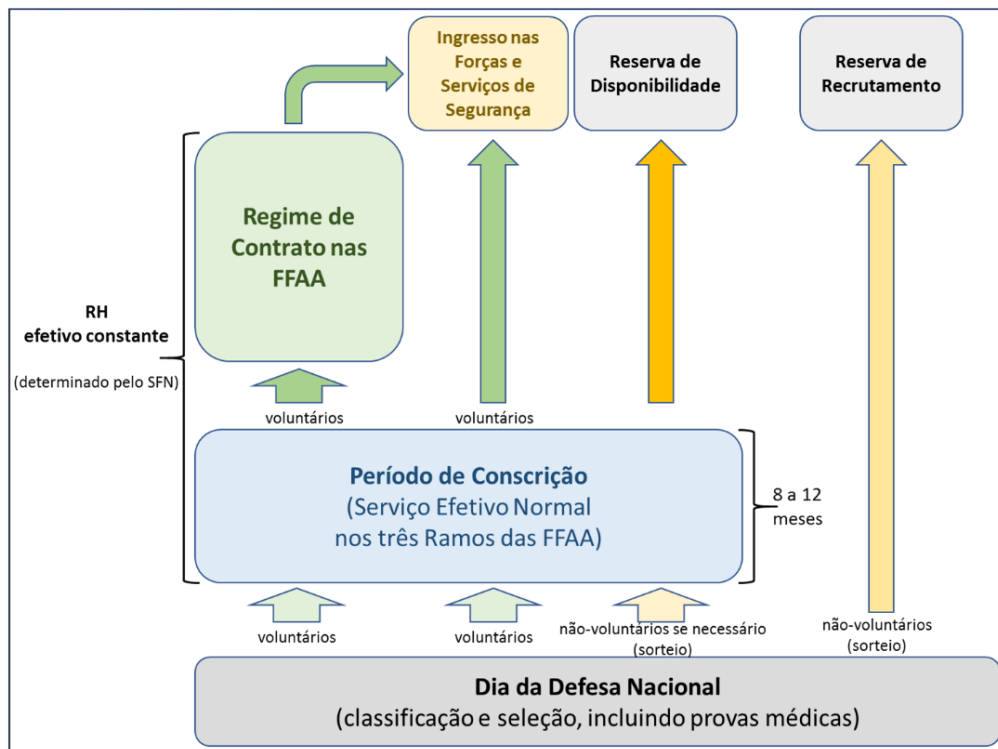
Ingresso nas Forças e Serviços de Segurança

Reserva de Disponibilidade

Reserva de Recrutamento

Regime de Contrato nas FFAA

RH efetivo constante

(determinado pelo SFN)

voluntários

voluntários

Período de Conscrição
(Serviço Efetivo Normal nos três Ramos das FFAA)

8 a 12 meses

voluntários

voluntários

não-voluntários se necessário (sorteio)

não-voluntários (sorteio)

Dia da Defesa Nacional
(classificação e seleção, incluindo provas médicas)